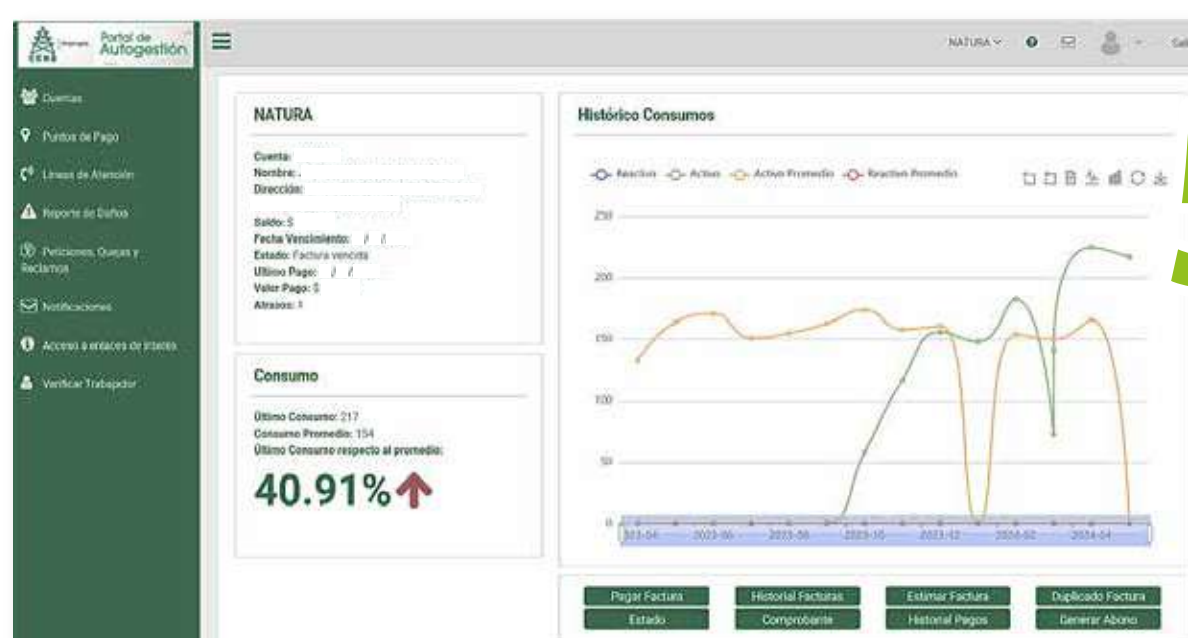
Portal de Autogestión
CENS

NATURA
Cuentas
Puntos de Pago
Líneas de Atención
Reporte de Daños
Peticiones, Quejas y Reclamos
Notificaciones
Acceso a enlaces de interés
Verificar Trabajador

NATURA
Cuenta:
Nombre:
Dirección:
Saldo: $
Fecha Vencimiento: / /
Estado: Factura vencida
Ultimo Pago: / /
Valor Pago: $
Atrasos: 1

Consumo
Último Consumo: 217
Consumo Promedio: 154
Último Consumo respecto al promedio:
40.91%

Histórico Consumos
Reactiva Activa Activa Promedio Reactiva Promedio
250
200
150
100
50
0
2023-04 2023-06 2023-08 2023-10 2023-12 2024-02 2024-04

Pagar Factura
Historial Facturas
Estimar Factura
Duplicado Factura
Estado
Comprobante
Historial Pagos
Generar Abono